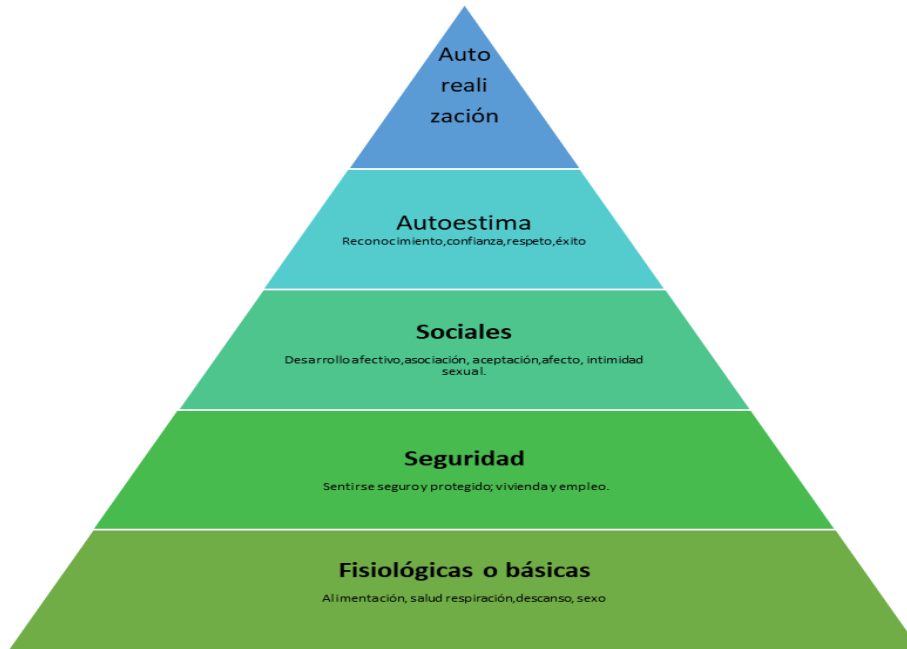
Auto
reali
zación

Autoestima
Reconocimiento,confianza,respeto,éxito

Sociales
Desarrollo afectivo,asociación, aceptación,afecto, intimidad sexual.

Seguridad
Sentirse seguro y protegido; vivienda y empleo.

Fisiológicas o básicas
Alimentación, salud respiración,descanso, sexo